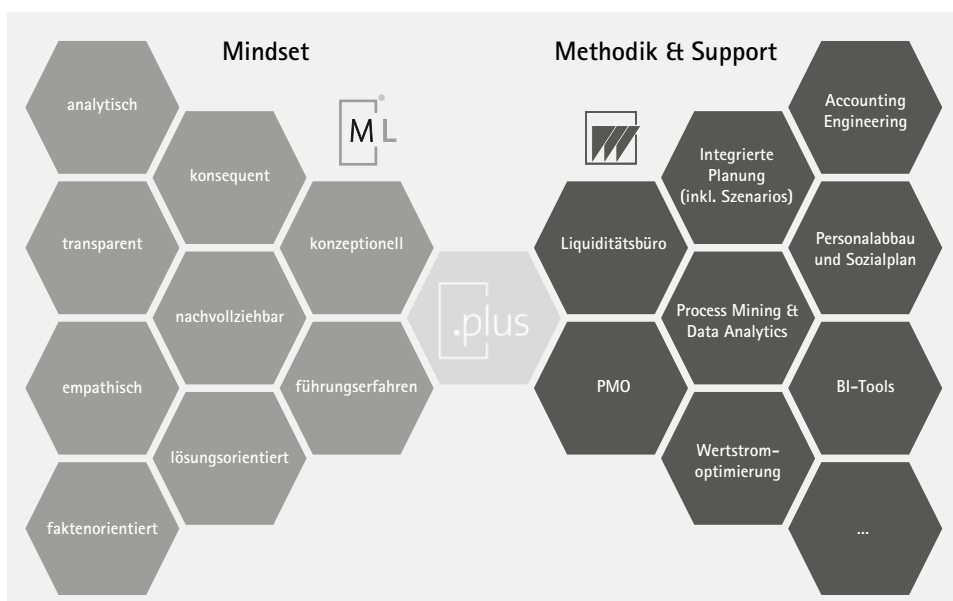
Mindset

Methodik & Support

analytisch

konsequent

ML

transparent

konzeptionell

nachvollziehbar

empathisch

führungserfahren

lösungsorientiert

faktenorientiert

.plus

Accounting Engineering

Integrierte Planung (inkl. Szenarios)

Liquiditätsbüro

Personalabbau und Sozialplan

Process Mining & Data Analytics

PMO

BI-Tools

Wertstromoptimierung

...